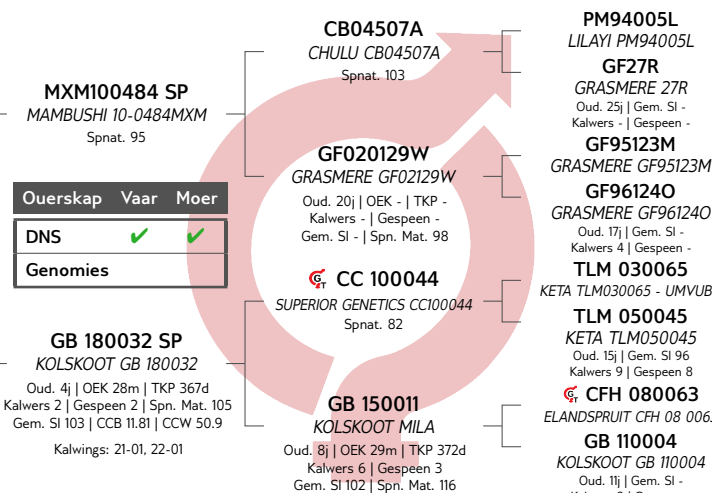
CB04507A
CHULU CB04507A
Spnat. 103

PM94005L
LILAYI PM94005L

GF27R
GRASMERE 27R
Oud. 25j | Gem. SI -
Kalwers - | Gespeen -

MXM100484 SP
MAMBUSHI 10-0484MXM
Spnat. 95

GF020129W
GRASMERE GF02129W
Oud. 20j | OEK - | TKP -
Kalwers - | Gespeen -
Gem. SI - | Spn. Mat. 98

GF95123M
GRASMERE GF95123M

GF96124O
GRASMERE GF96124O
Oud. 17j | Gem. SI -
Kalwers 4 | Gespeen -

| Ouerskap | Vaar | Moer |
|---|---|---|
| DNS | ✔ | ✔ |
| Genomies | | |

CC 100044
SUPERIOR GENETICS CC100044
Spnat. 82

TLM 030065
KETA TLM030065 - UMVUB

TLM 050045
KETA TLM050045
Oud. 15j | Gem. SI 96
Kalwers 9 | Gespeen 8

GB 180032 SP
KOLSKOOT GB 180032
Oud. 4j | OEK 28m | TKP 367d
Kalwers 2 | Gespeen 2 | Spn. Mat. 105
Gem. SI 103 | CCB 11.81 | CCW 50.9

Kalwings: 21-01, 22-01

CFH 080063
ELANDSPRUIT CFH 08 006

GB 150011
KOLSKOOT MILA
Oud. 8j | OEK 29m | TKP 372d
Kalwers 6 | Gespeen 3
Gem. SI 102 | Spn. Mat. 116

GB 110004
KOLSKOOT GB 110004
Oud. 11j | Gem. SI -
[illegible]